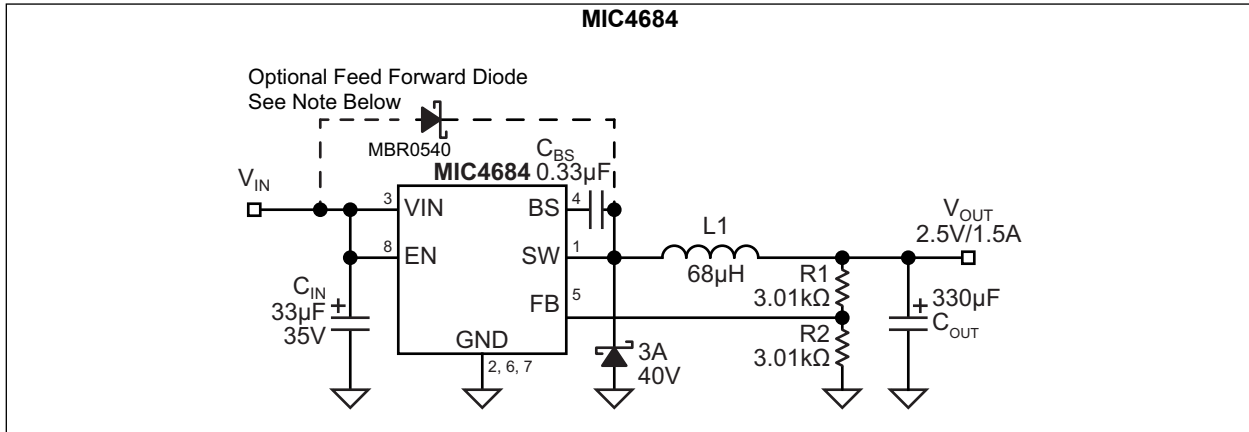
MIC4684

Optional Feed Forward Diode
See Note Below

MBR0540

$C_{BS}$
MIC4684 0.33µF

$V_{IN}$

3 VIN
8 EN

BS 4
SW 1
FB 5

GND
2, 6, 7

L1
68µH

$V_{OUT}$
2.5V/1.5A

$C_{IN}$
33µF
35V

R1
3.01kΩ

R2
3.01kΩ

3A
40V

330µF
$C_{OUT}$